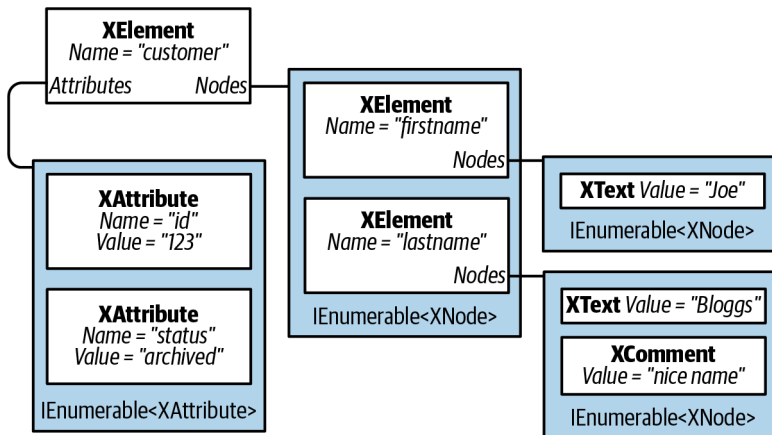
XElement
Name = "customer"
Attributes Nodes

XElement
Name = "firstname"
Nodes

XElement
Name = "lastname"
Nodes

IEnumerable<XNode>

XText Value = "Joe"
IEnumerable<XNode>

XText Value = "Bloggs"

XComment
Value = "nice name"

IEnumerable<XNode>

XAttribute
Name = "id"
Value = "123"

XAttribute
Name = "status"
Value = "archived"

IEnumerable<XAttribute>